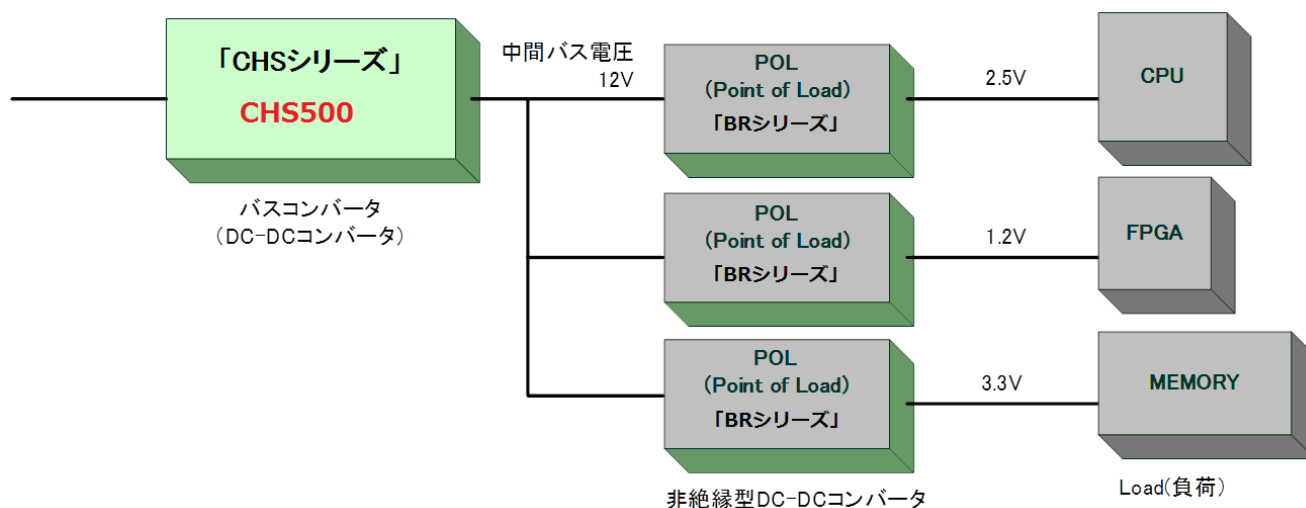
「CHSシリーズ」
CHS500

バスコンバータ
(DC-DCコンバータ)

中間バス電圧
12V

POL
(Point of Load)
「BRシリーズ」

2.5V

CPU

POL
(Point of Load)
「BRシリーズ」

1.2V

FPGA

POL
(Point of Load)
「BRシリーズ」

3.3V

MEMORY

非絶縁型DC-DCコンバータ

Load(負荷)